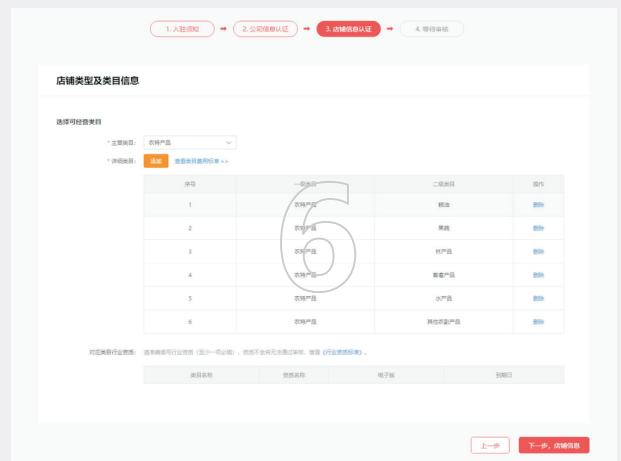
1. 入驻须知 ➡ 2. 公司信息认证 ➡ 3. 店铺信息认证 ➡ 4. 等待审核

店铺类型及类目信息

选择可经营类目

* 主营类目： 农特产品

* 详细类目： 添加 查看类目费用标准 >>

| 序号 | 一级类目 | 二级类目 | 操作 |
|---|---|---|---|
| 1 | 农特产品 | 粮油 | 删除 |
| 2 | 农特产品 | 果蔬 | 删除 |
| 3 | 农特产品 | 特产品 | 删除 |
| 4 | 农特产品 | 畜禽产品 | 删除 |
| 5 | 农特产品 | 水产品 | 删除 |
| 6 | 农特产品 | 其他农副产品 | 删除 |

6

对应类目行业资质： 请根据所选行业资质（至少一项必填），资质不全将无法通过审核。查看《行业资质标准》。

| 类目名称 | 资质名称 | 电子版 | 到期日 |
|---|---|---|---|

上一步 下一步，店铺信息